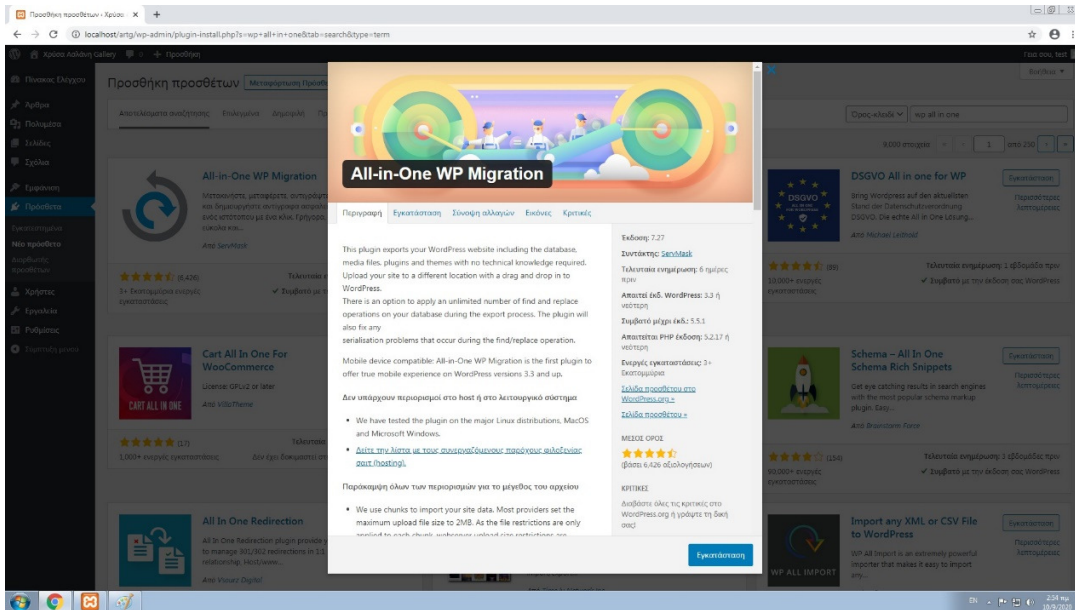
Προσθήκη προσθέτων ‹ Χρύσα ×  +

localhost/artg/wp-admin/plugin-install.php?s=wp+all+in+one&tab=search&type=term

Χρύσα Αλλάση Gallery  0  + Προσθήκη

Γεια σου, test

Πίνακας Ελέγχου
Άρθρα
Πολυμέσα
Σελίδες
Σχόλια
Εμφάνιση
Πρόσθετα
Εγκατεστημένα
Νέο πρόσθετο
Επεξεργασία προσθέτων
Χρήστες
Εργαλεία
Ρυθμίσεις
Σύμπτυξη μενού

Προσθήκη προσθέτων  Μεταφόρτωση Προσθέτου

Αποτελέσματα αναζήτησης  Επιλεγμένα  Δημοφιλή

Όρος-κλειδί  wp all in one

8.030 στοιχεία  1  από 230

All-in-One WP Migration
Μετακινήστε, μεταφέρετε, αντιγράψτε ... και δημιουργήστε αντίγραφα ασφαλείας ... ενός ιστότοπου με ένα κλικ. Γρήγορο, εύκολο και...
Από ServMask
(6.426)
3+ Εκατομμύρια ενεργές εγκαταστάσεις
Τελευταία
Συμβατό με

Cart All In One For WooCommerce
License: GPLv2 or later
Από VillaTheme
CART ALL IN ONE
(17)
1.000+ ενεργές εγκαταστάσεις
Τελευταία
Δεν έχει δοκιμαστεί

All In One Redirection
All In One Redirection plugin provide ... to manage 301/302 redirections in 1:1 relationship. Host/www...
Από Vikas Digital

All-in-One WP Migration

Περιγραφή  Εγκατάσταση  Σύνοψη αλλαγών  Εικόνες  Κριτικές

This plugin exports your WordPress website including the database, media files, plugins and themes with no technical knowledge required. Upload your site to a different location with a drag and drop in to WordPress.
There is an option to apply an unlimited number of find and replace operations on your database during the export process. The plugin will also fix any
serialisation problems that occur during the find/replace operation.

Mobile device compatible: All-in-One WP Migration is the first plugin to offer true mobile experience on WordPress versions 3.3 and up.

Δεν υπάρχουν περιορισμοί στο host ή στο λειτουργικό σύστημα

• We have tested the plugin on the major Linux distributions, MacOS and Microsoft Windows.
• Δείτε την λίστα με τους συνεργαζόμενους παρόχους φιλοξενίας σαιτ (hosting).

Παράκαμψη όλων των περιορισμών για το μέγεθος του αρχείου

• We use chunks to import your site data. Most providers set the maximum upload file size to 2MB. As the file restrictions are only applied to each chunk, webserver upload size restrictions are

Έκδοση: 7.27
Συντάκτης: ServMask
Τελευταία ενημέρωση: 6 ημέρες πριν
Απαιτεί έκδ. WordPress: 3.3 ή νεότερη
Συμβατό μέχρι έκδ.: 5.5.1
Απαιτείται PHP έκδοση: 5.2.17 ή νεότερη
Ενεργές εγκαταστάσεις: 3+ Εκατομμύρια
Σελίδα πρόσθετου στο WordPress.org »
Σελίδα πρόσθετου »

ΜΕΣΟΣ ΟΡΟΣ
(βάσει 6.426 αξιολογήσεων)

ΚΡΙΤΙΚΕΣ
Διαβάστε όλες τις κριτικές στο WordPress.org ή γράψτε τη δική σας!

Εγκατάσταση

DSGVO All in one for WP
Bring Wordpress auf den aktuellsten Stand der Datenschutzverordnung DSGVO. Die Echte All In One Lösung...
Από Michael Leithold
Εγκατάσταση
Περισσότερες λεπτομέρειες
(89)
10.000+ ενεργές εγκαταστάσεις
Τελευταία ενημέρωση: 1 εβδομάδα πριν
Συμβατό με την έκδοση σας WordPress

Schema – All In One Schema Rich Snippets
Get eye catching results in search engines with the most popular schema markup plugin. Easy...
Από Brainstorm Force
Εγκατάσταση
Περισσότερες λεπτομέρειες
(154)
90.000+ ενεργές εγκαταστάσεις
Τελευταία ενημέρωση: 1 εβδομάδα πριν
Συμβατό με την έκδοση σας WordPress

Import any XML or CSV File to WordPress
WP All Import is an extremely powerful importer that makes it easy to import any...
WP ALL IMPORT
Εγκατάσταση
Περισσότερες λεπτομέρειες

EN  2:54 πμ  18/9/2020